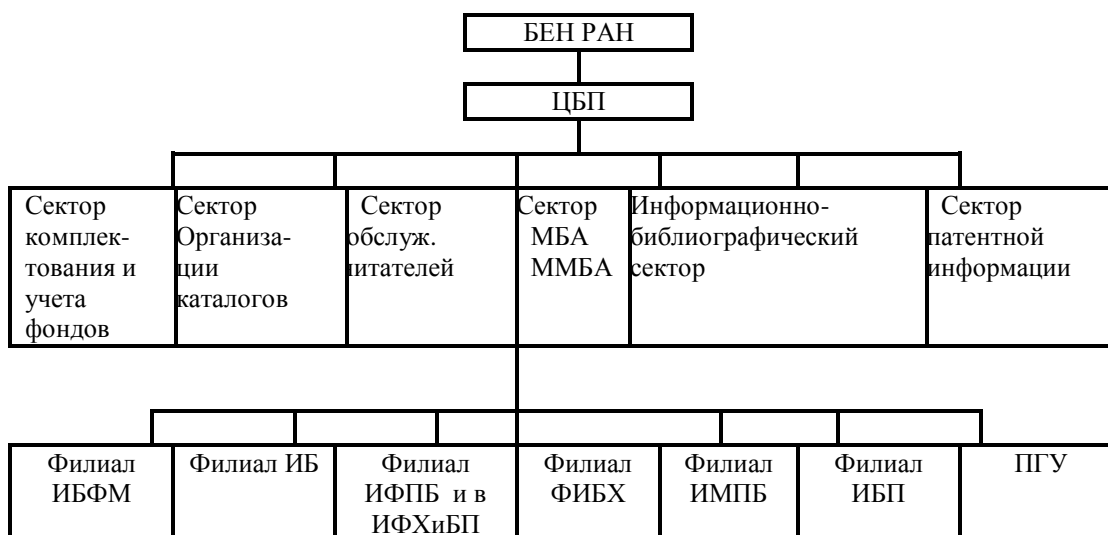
БЕН РАН

ЦБП

Сектор комплектования и учета фондов

Сектор Организации каталогов

Сектор обслуж. читателей

Сектор МБА ММБА

Информационно-библиографический сектор

Сектор патентной информации

Филиал ИБФМ

Филиал ИБ

Филиал ИФПБ и в ИФХиБП

Филиал ФИБХ

Филиал ИМПБ

Филиал ИБП

ПГУ